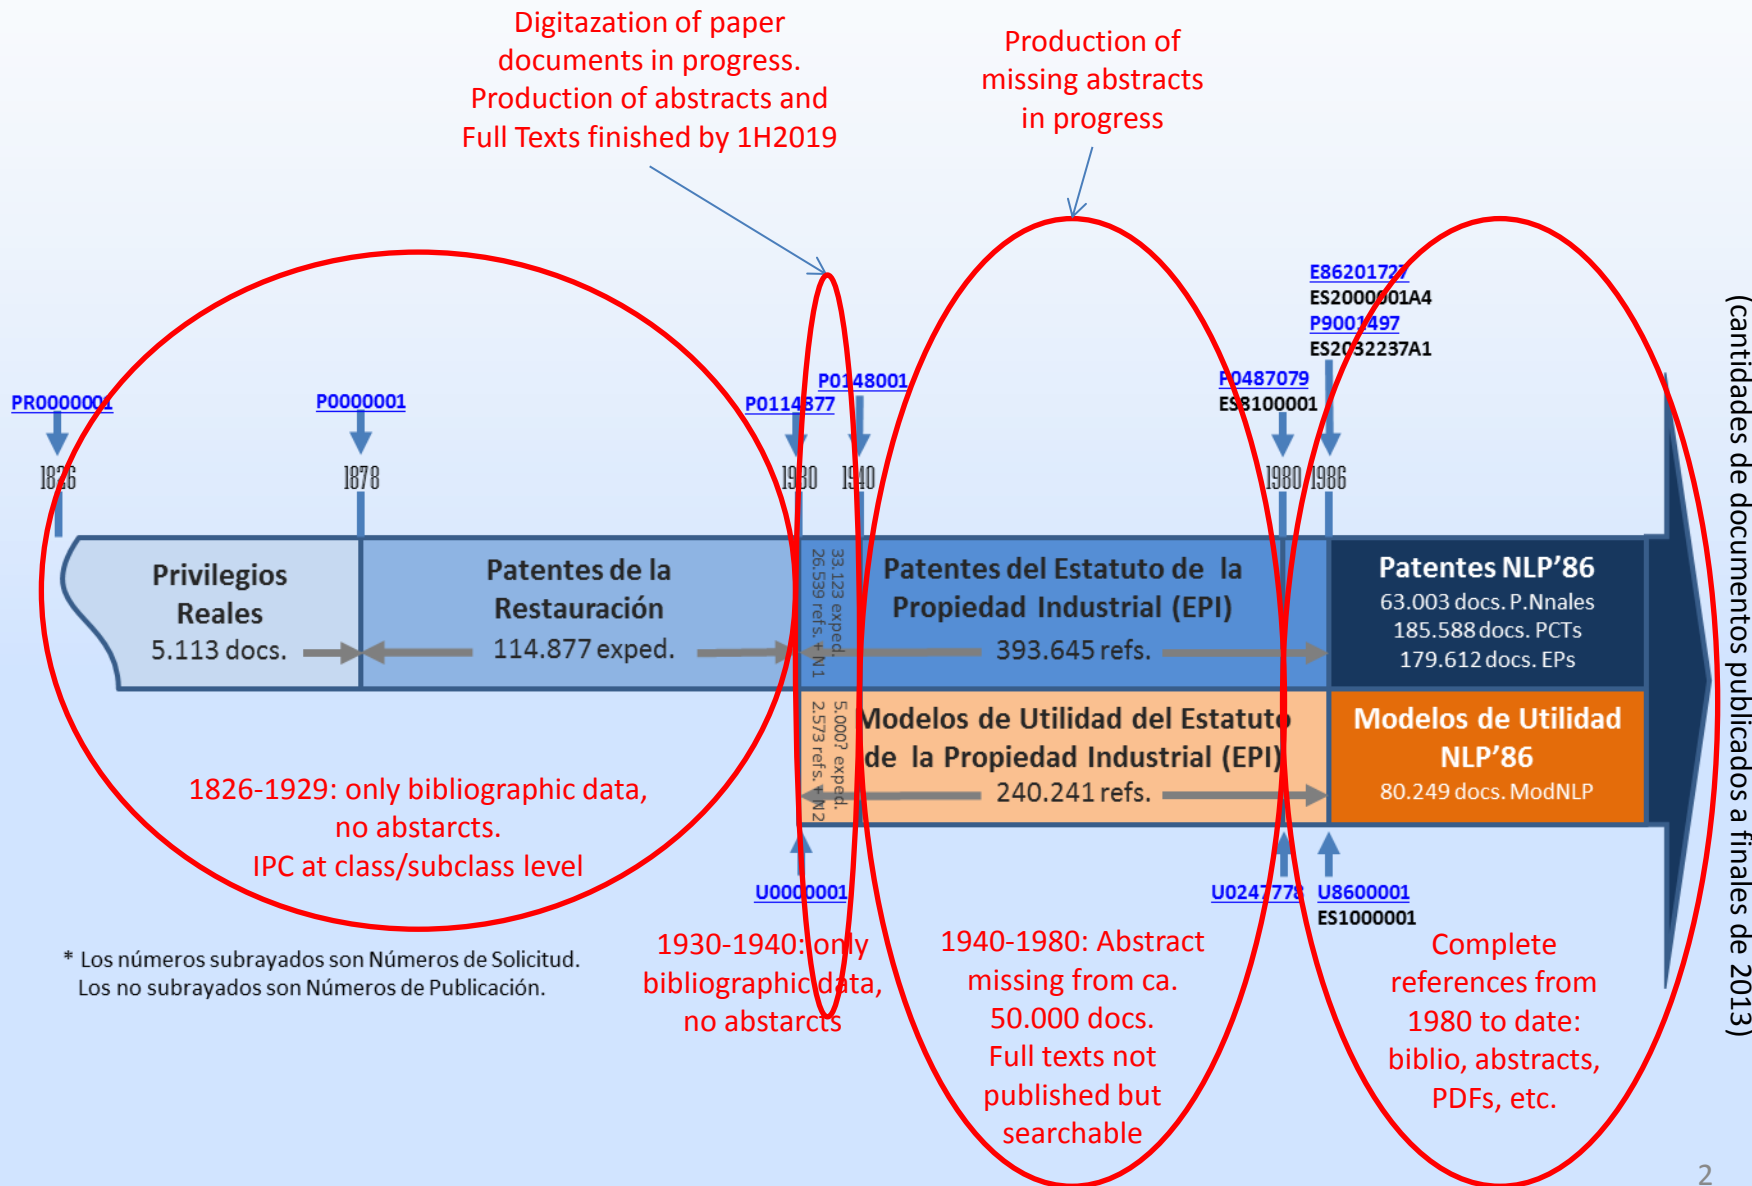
Digitazation of paper documents in progress. Production of abstracts and Full Texts finished by 1H2019

Production of missing abstracts in progress

PR0000001

P0000001

P0114877

P0148001

P0487079
ES8100001

E86201727
ES2000001A4
P9001497
ES2032237A1

1826

1878

1930

1940

1980

1986

Privilegios Reales
5.113 docs.

Patentes de la Restauración
114.877 exped.

33.123 exped.
26.539 refs. + N1

Patentes del Estatuto de la Propiedad Industrial (EPI)
393.645 refs.

Patentes NLP'86
63.003 docs. P.Nnales
185.588 docs. PCTs
179.612 docs. EPs

5.000? exped.
2.573 refs. + N2

Modelos de Utilidad del Estatuto de la Propiedad Industrial (EPI)
240.241 refs.

Modelos de Utilidad NLP'86
80.249 docs. ModNLP

1826-1929: only bibliographic data, no abstracts.
IPC at class/subclass level

U0000001

U0247778

U8600001
ES1000001

* Los números subrayados son Números de Solicitud.
Los no subrayados son Números de Publicación.

1930-1940: only bibliographic data, no abstracts

1940-1980: Abstract missing from ca. 50.000 docs.
Full texts not published but searchable

Complete references from 1980 to date: biblio, abstracts, PDFs, etc.

(cantidades de documentos publicados a finales de 2013)

2